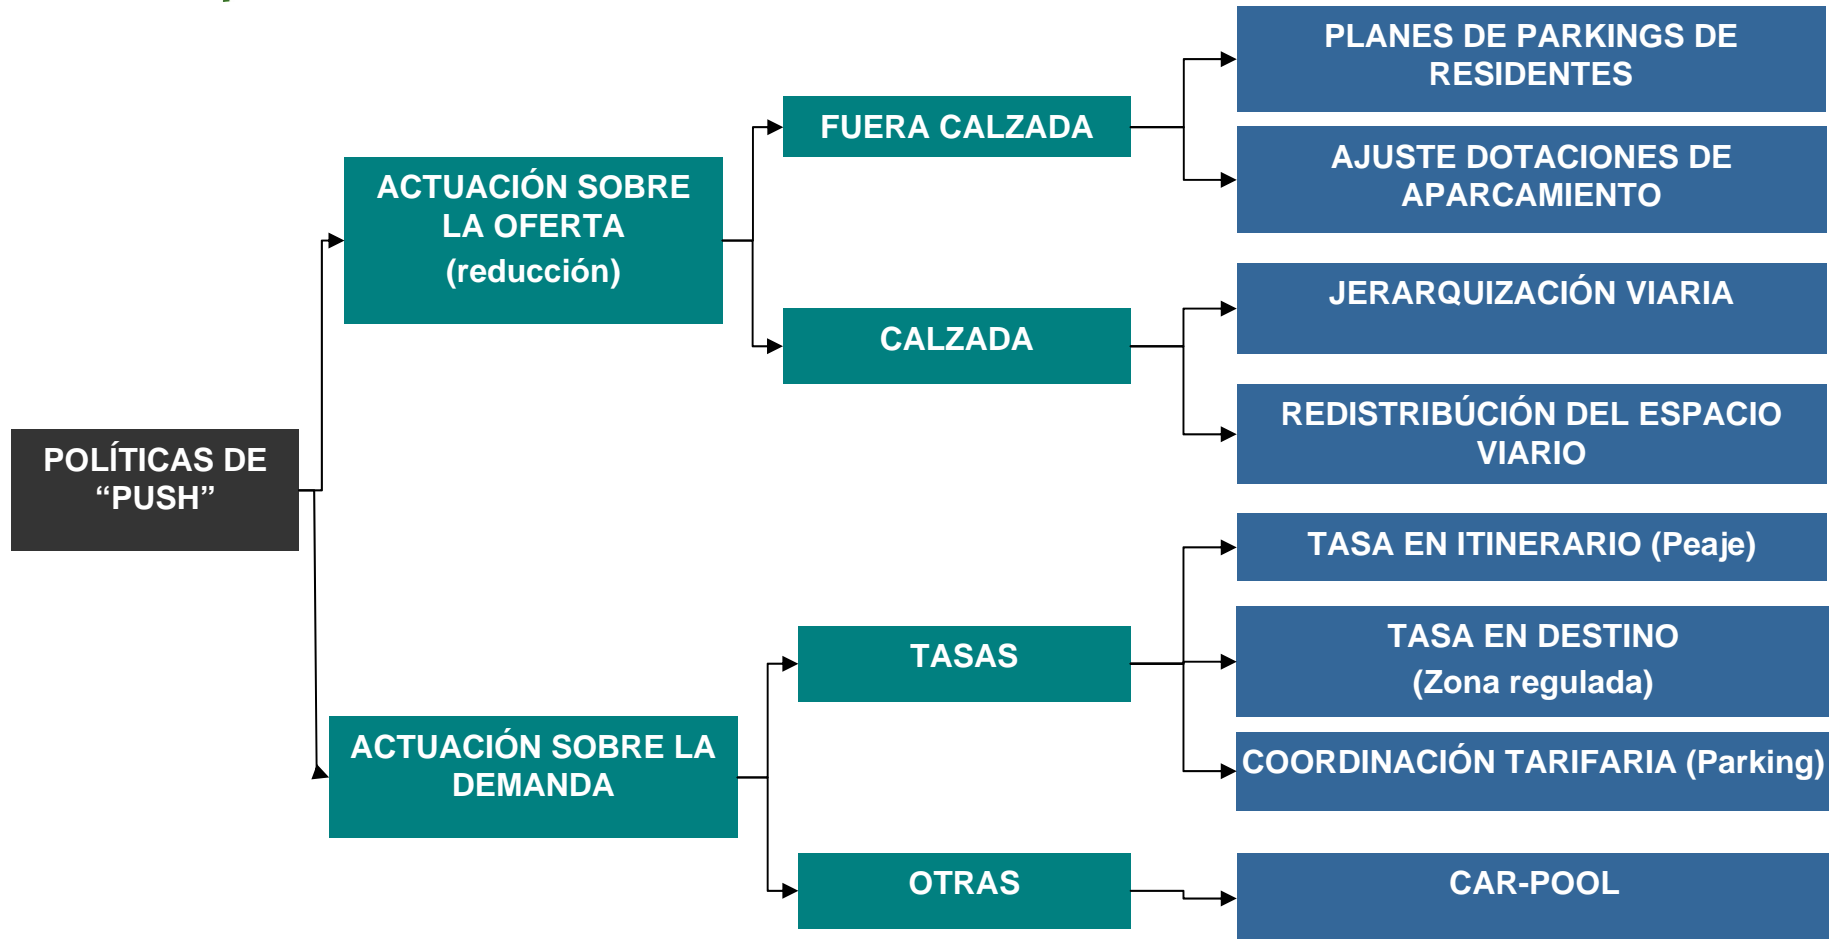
POLÍTICAS DE “PUSH”

ACTUACIÓN SOBRE LA OFERTA (reducción)

FUERA CALZADA

PLANES DE PARKINGS DE RESIDENTES

AJUSTE DOTACIONES DE APARCAMIENTO

CALZADA

JERARQUIZACIÓN VIARIA

REDISTRIBÚCIÓN DEL ESPACIO VIARIO

ACTUACIÓN SOBRE LA DEMANDA

TASAS

TASA EN ITINERARIO (Peaje)

TASA EN DESTINO (Zona regulada)

COORDINACIÓN TARIFARIA (Parking)

OTRAS

CAR-POOL